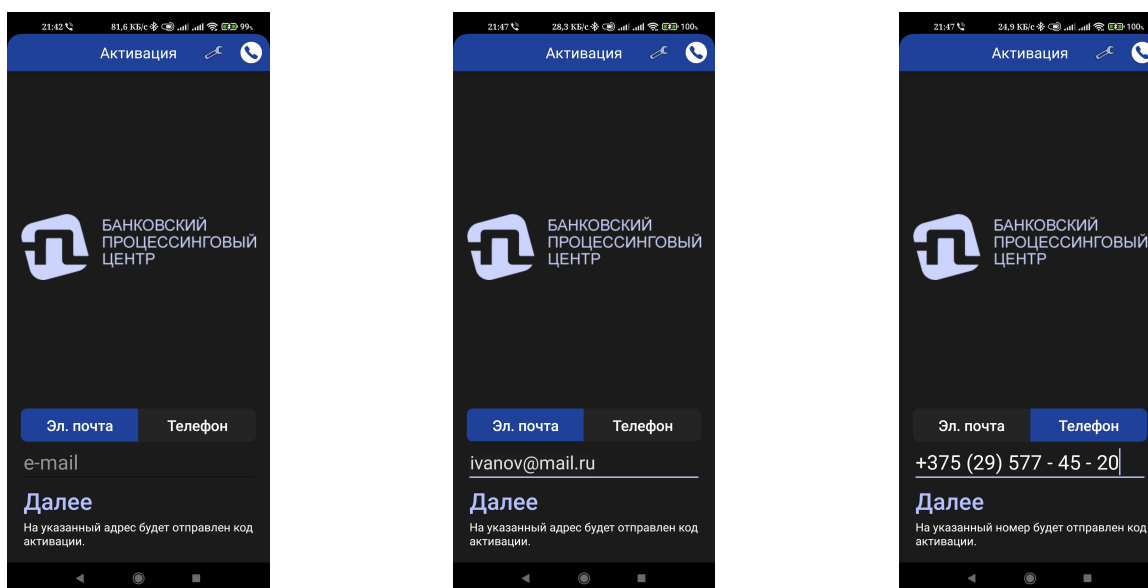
21:42 81,6 КБ/с 99

Активация

БАНКОВСКИЙ ПРОЦЕССИНГОВЫЙ ЦЕНТР

Эл. почта Телефон

e-mail

Далее

На указанный адрес будет отправлен код активации.

21:47 28,3 КБ/с 100

Активация

БАНКОВСКИЙ ПРОЦЕССИНГОВЫЙ ЦЕНТР

Эл. почта Телефон

ivanov@mail.ru

Далее

На указанный адрес будет отправлен код активации.

21:47 24,9 КБ/с 100

Активация

БАНКОВСКИЙ ПРОЦЕССИНГОВЫЙ ЦЕНТР

Эл. почта Телефон

+375 (29) 577 - 45 - 20

Далее

На указанный номер будет отправлен код активации.